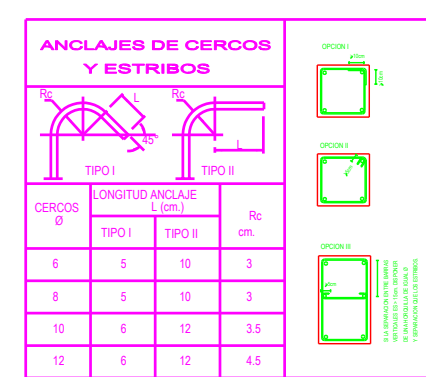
ANCLAJES DE CERCOS Y ESTRIBOS

Rc
L
45°
TIPO I

Rc
L
TIPO II

| CERCOS Ø | LONGITUD ANCLAJE L (cm.) TIPO I | LONGITUD ANCLAJE L (cm.) TIPO II | Rc cm. |
|---|---|---|---|
| 6 | 5 | 10 | 3 |
| 8 | 5 | 10 | 3 |
| 10 | 6 | 12 | 3.5 |
| 12 | 6 | 12 | 4.5 |

OPCION I
10cm
10cm

OPCION II

OPCION III
SI LA SEPARACION ENTRE BARRAS VERTICALES ES >15cm. DISPONER DE UN ESTRIBO DE ANCLAJE Y SEPARACION IGUAL DE ESTRIBOS